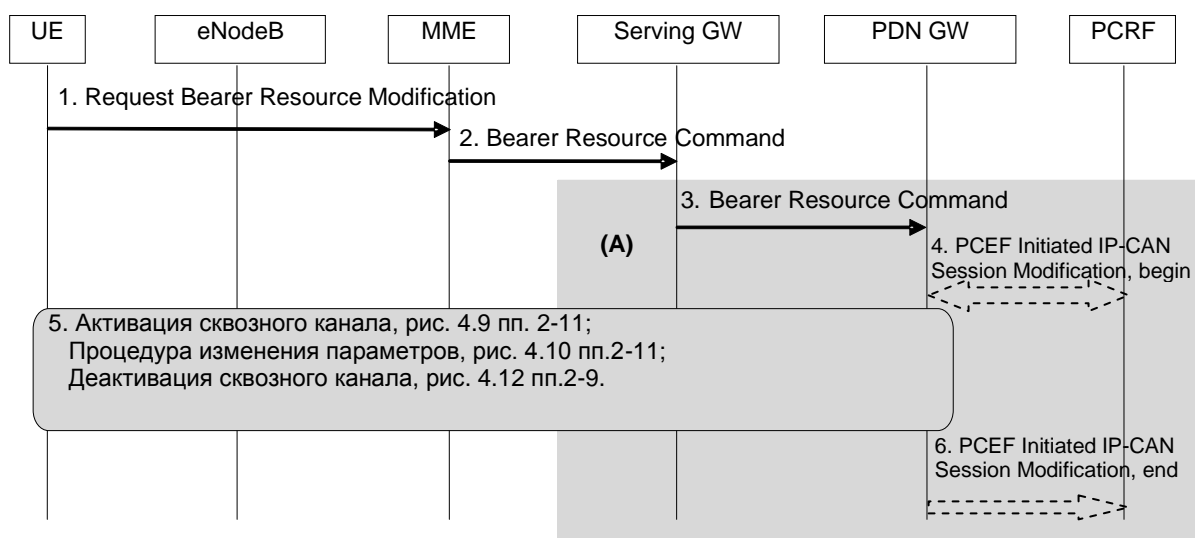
UE

eNodeB

MME

Serving GW

PDN GW

PCRF

1. Request Bearer Resource Modification

2. Bearer Resource Command

3. Bearer Resource Command

(A)

4. PCEF Initiated IP-CAN Session Modification, begin

5. Активация сквозного канала, рис. 4.9 пп. 2-11;
Процедура изменения параметров, рис. 4.10 пп.2-11;
Деактивация сквозного канала, рис. 4.12 пп.2-9.

6. PCEF Initiated IP-CAN Session Modification, end